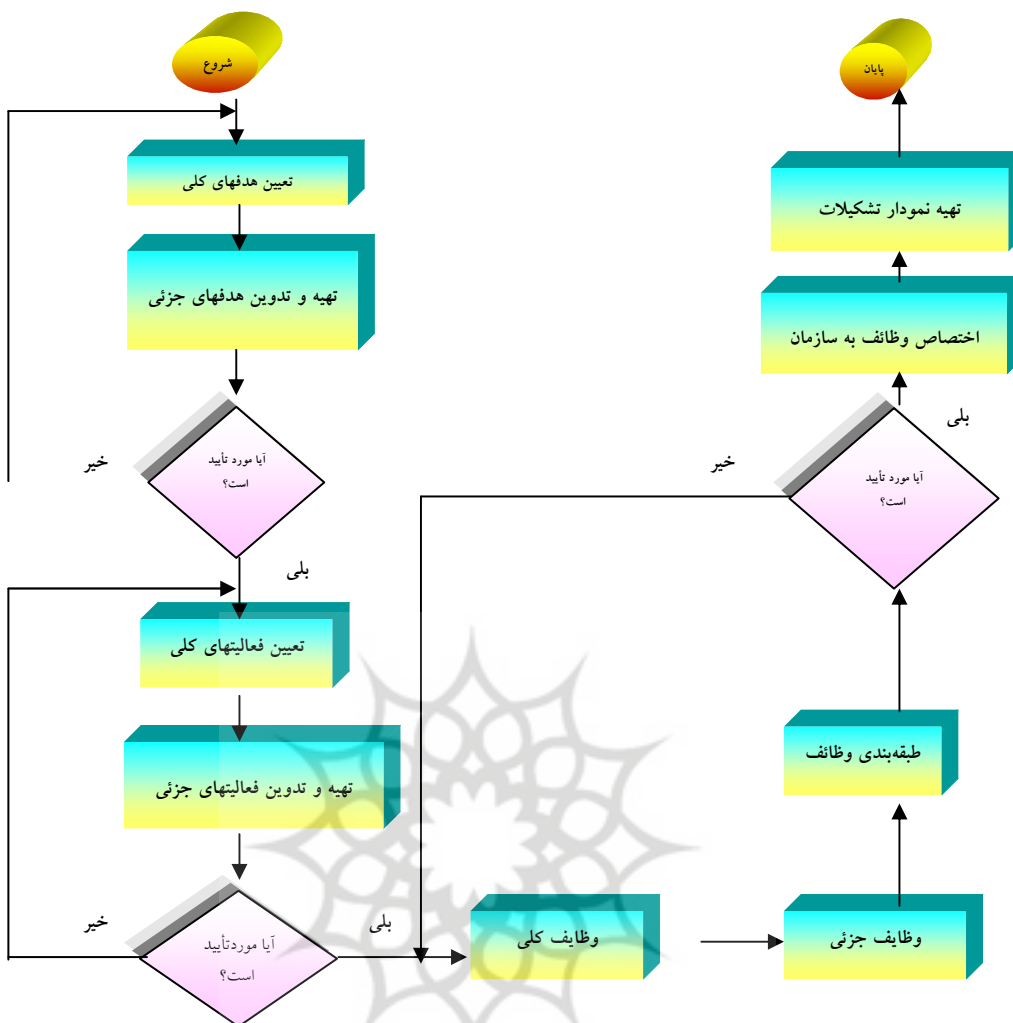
شروع

تعیین هدفهای کلی

تهیه و تدوین هدفهای جزئی

آیا مورد تأیید است؟

خیر

بلی

تعیین فعالیتهای کلی

تهیه و تدوین فعالیتهای جزئی

آیا موردتأیید است؟

خیر

بلی

وظایف کلی

وظایف جزئی

طبقه‌بندی وظائف

آیا مورد تأیید است؟

خیر

بلی

اختصاص وظائف به سازمان

تهیه نمودار تشکیلات

پایان